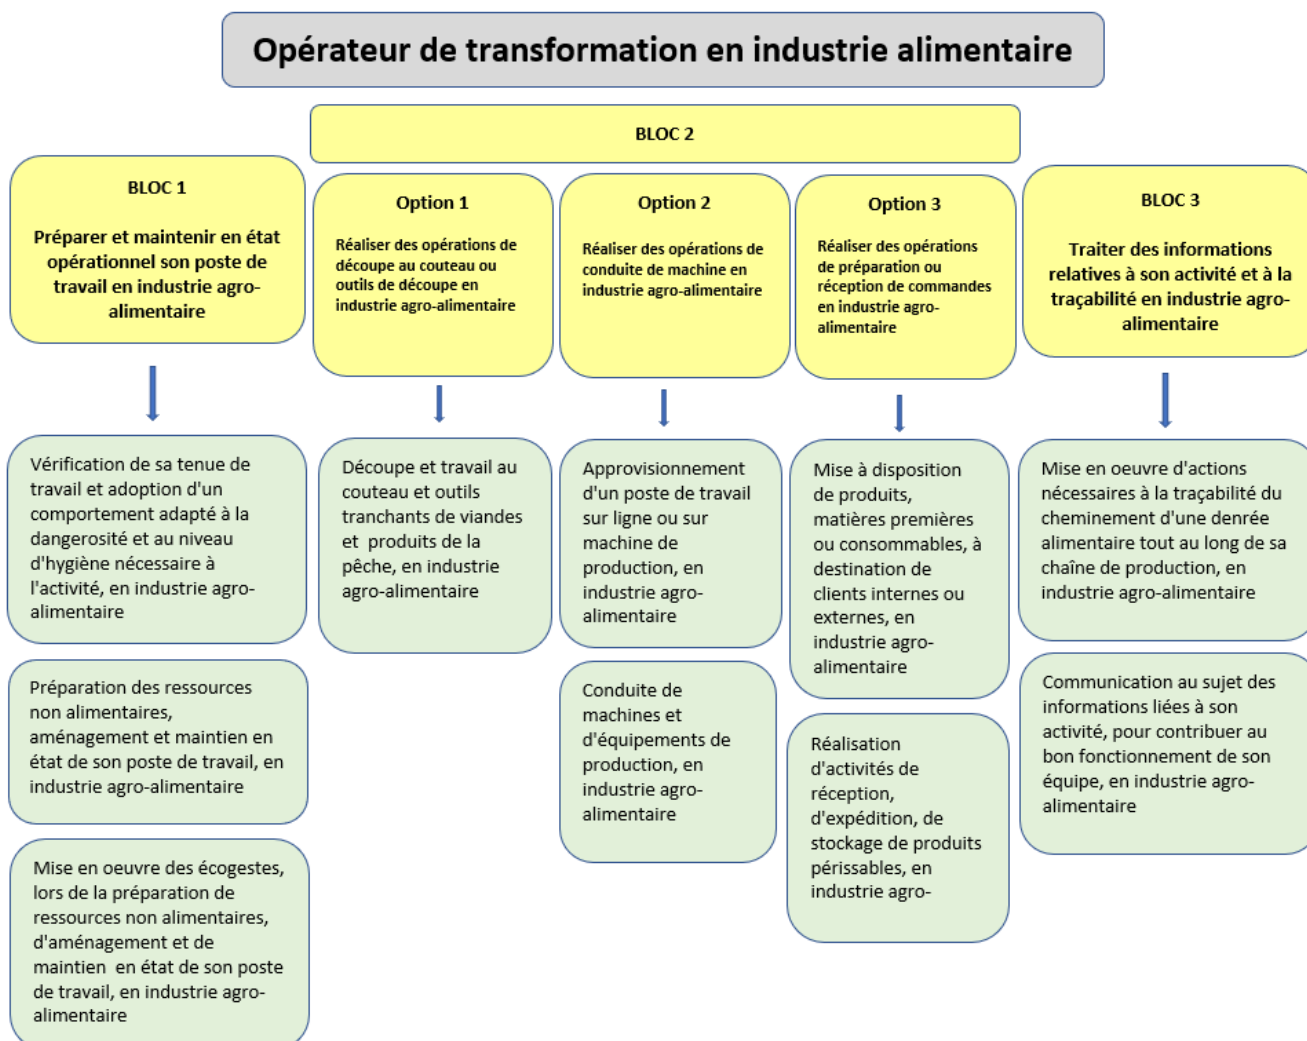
Opérateur de transformation en industrie alimentaire

BLOC 2

BLOC 1

Préparer et maintenir en état opérationnel son poste de travail en industrie agro-alimentaire

Vérification de sa tenue de travail et adoption d'un comportement adapté à la dangerosité et au niveau d'hygiène nécessaire à l'activité, en industrie agro-alimentaire

Préparation des ressources non alimentaires, aménagement et maintien en état de son poste de travail, en industrie agro-alimentaire

Mise en oeuvre des écogestes, lors de la préparation de ressources non alimentaires, d'aménagement et de maintien en état de son poste de travail, en industrie agro-alimentaire

Option 1

Réaliser des opérations de découpe au couteau ou outils de découpe en industrie agro-alimentaire

Découpe et travail au couteau et outils tranchants de viandes et produits de la pêche, en industrie agro-alimentaire

Option 2

Réaliser des opérations de conduite de machine en industrie agro-alimentaire

Approvisionnement d'un poste de travail sur ligne ou sur machine de production, en industrie agro-alimentaire

Conduite de machines et d'équipements de production, en industrie agro-alimentaire

Option 3

Réaliser des opérations de préparation ou réception de commandes en industrie agro-alimentaire

Mise à disposition de produits, matières premières ou consommables, à destination de clients internes ou externes, en industrie agro-alimentaire

Réalisation d'activités de réception, d'expédition, de stockage de produits périssables, en industrie agro-

BLOC 3

Traiter des informations relatives à son activité et à la traçabilité en industrie agro-alimentaire

Mise en oeuvre d'actions nécessaires à la traçabilité du cheminement d'une denrée alimentaire tout au long de sa chaîne de production, en industrie agro-alimentaire

Communication au sujet des informations liées à son activité, pour contribuer au bon fonctionnement de son équipe, en industrie agro-alimentaire